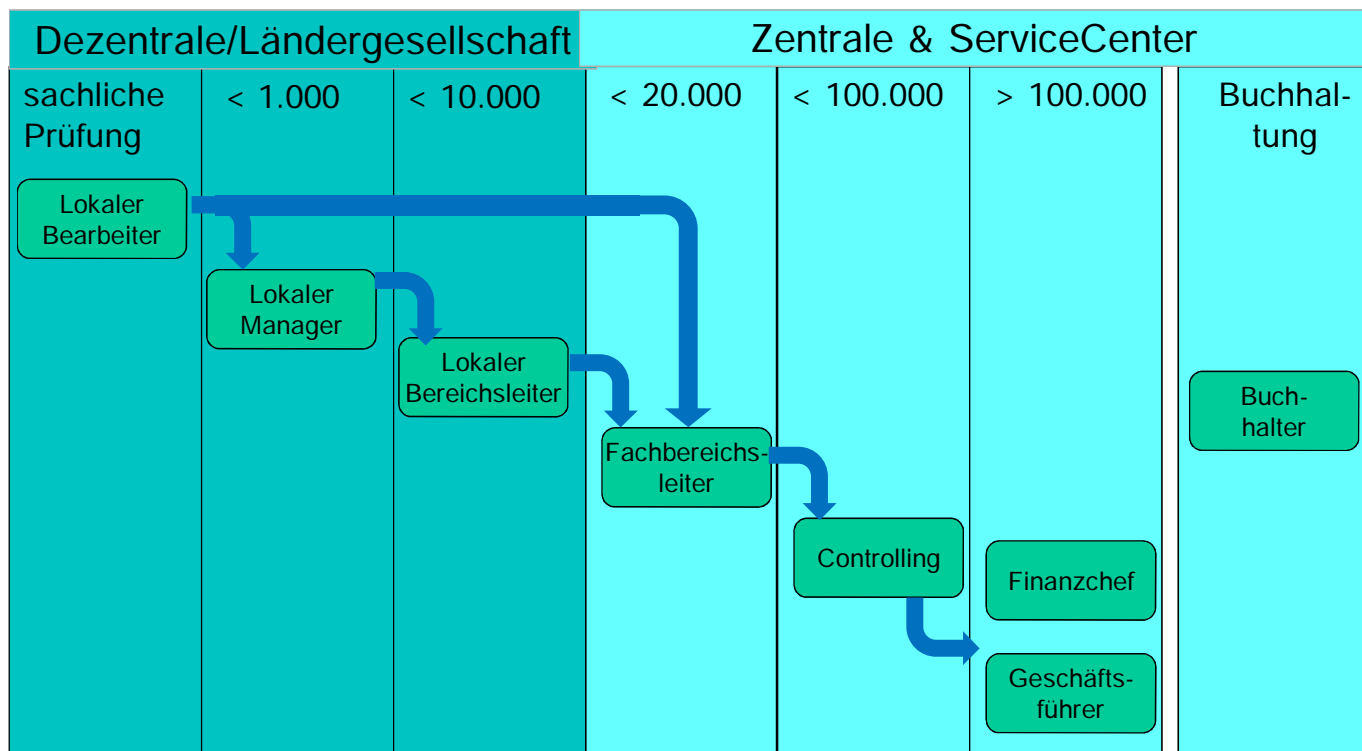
Dezentrale/Ländergesellschaft

Zentrale & ServiceCenter

sachliche Prüfung

< 1.000

< 10.000

< 20.000

< 100.000

> 100.000

Buchhaltung

Lokaler Bearbeiter

Lokaler Manager

Lokaler Bereichsleiter

Fachbereichsleiter

Controlling

Finanzchef

Geschäftsführer

Buchhalter